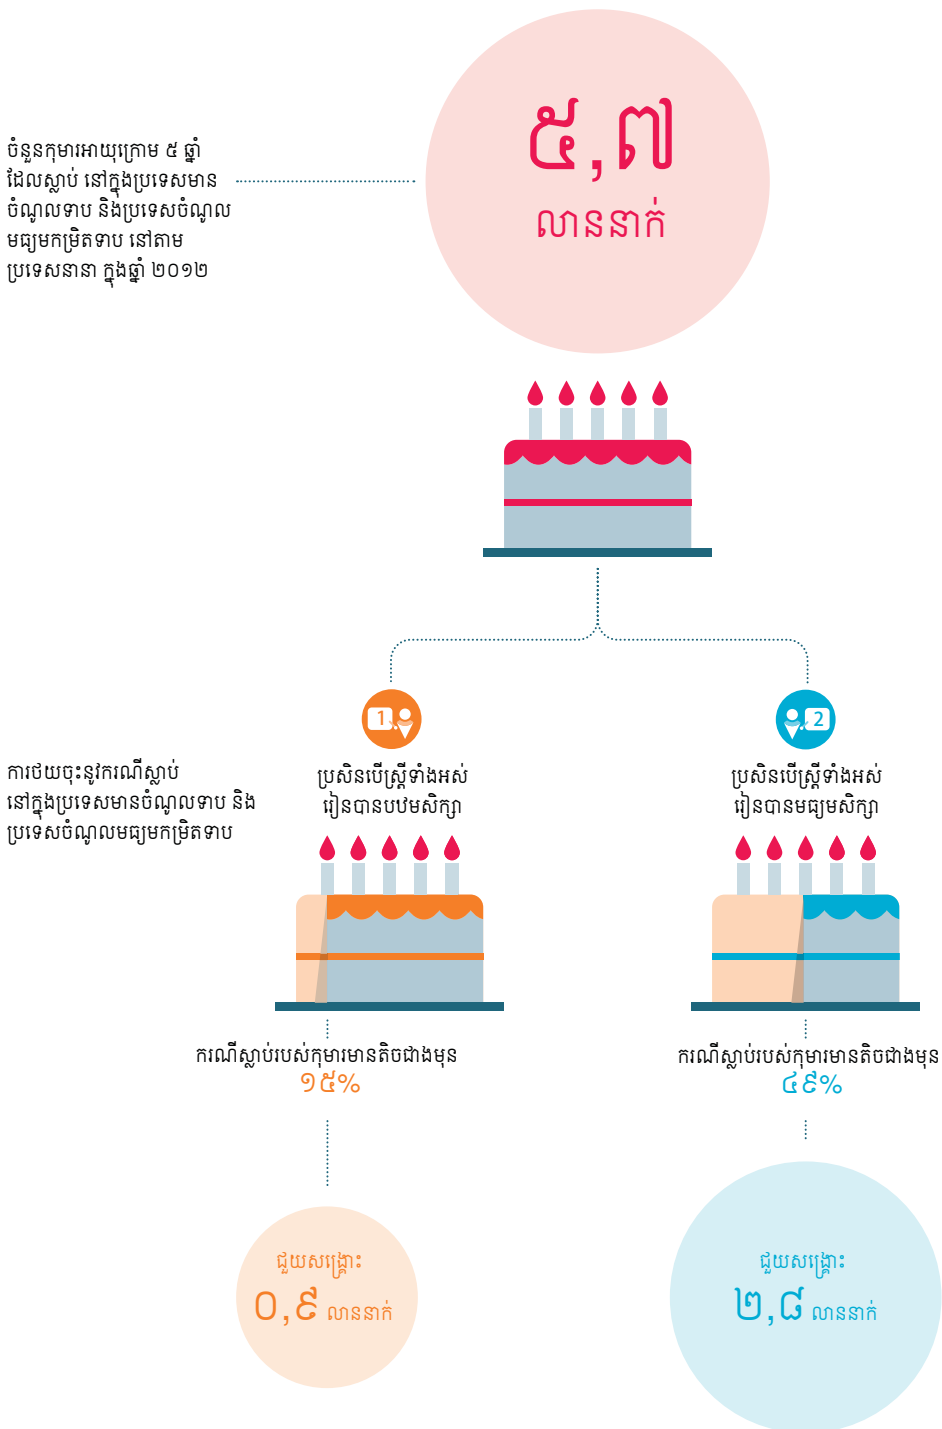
ចំនួនកុមារអាយុក្រោម ៥ ឆ្នាំ ដែលស្លាប់ នៅក្នុងប្រទេសមានចំណូលទាប និងប្រទេសចំណូលមធ្យមកម្រិតទាប នៅតាមប្រទេសនានា ក្នុងឆ្នាំ ២០១២

៥,៧
លាននាក់

ការថយចុះនូវករណីស្លាប់ នៅក្នុងប្រទេសមានចំណូលទាប និងប្រទេសចំណូលមធ្យមកម្រិតទាប

1

ប្រសិនបើស្ត្រីទាំងអស់ រៀនបានបឋមសិក្សា

ករណីស្លាប់របស់កុមារមានតិចជាងមុន
១៥%

ជួយសង្គ្រោះ
០,៩ លាននាក់

2

ប្រសិនបើស្ត្រីទាំងអស់ រៀនបានមធ្យមសិក្សា

ករណីស្លាប់របស់កុមារមានតិចជាងមុន
៤៩%

ជួយសង្គ្រោះ
២,៨ លាននាក់